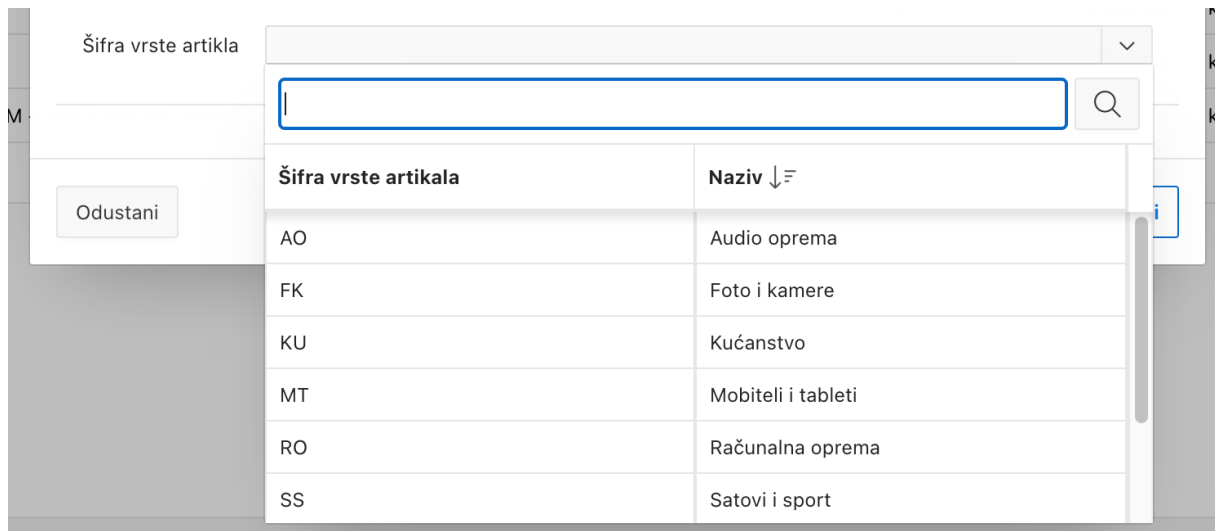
Šifra vrste artikla

Šifra vrste artikala

Naziv

Odustani

| Šifra vrste artikala | Naziv |
|---|---|
| AO | Audio oprema |
| FK | Foto i kamere |
| KU | Kućanstvo |
| MT | Mobiteli i tableti |
| RO | Računalna oprema |
| SS | Satovi i sport |